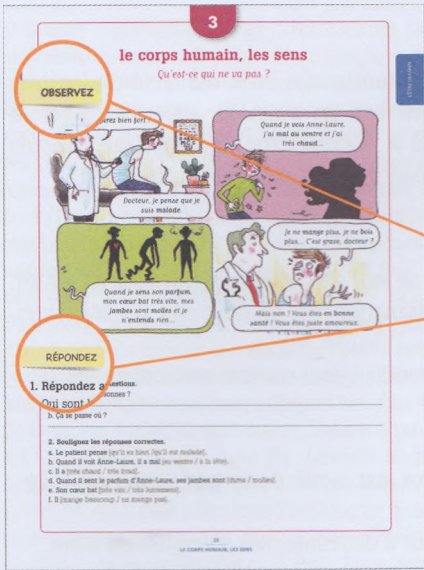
3

le corps humain, les sens

Qu'est-ce qui ne va pas ?

OBSERVEZ

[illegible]irez bien fort !

Docteur, je pense que je suis malade.

Quand je vois Anne-Laure, j'ai mal au ventre et j'ai très chaud...

Je ne mange plus, je ne bois plus... C'est grave, docteur ?

Quand je sens son parfum, mon cœur bat très vite, mes jambes sont molles et je n'entends rien...

Mais non ! Vous êtes en bonne santé ! Vous êtes juste amoureux.

RÉPONDEZ

1. Répondez a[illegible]estions.

Qui sont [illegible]onnes ?

b. Ça se passe où ?

2. Soulignez les réponses correctes.

a. Le patient pense [qu'il va bien /qu'il est malade].

b. Quand il voit Anne-Laure, il a mal [au ventre / à la tête].

c. Il a [très chaud / très froid].

d. Quand il sent le parfum d'Anne-Laure, ses jambes sont [dures / molles].

e. Son cœur bat [très vite / très lentement].

f. Il [mange beaucoup / ne mange pas].

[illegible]

LE CORPS HUMAIN, LES SENS